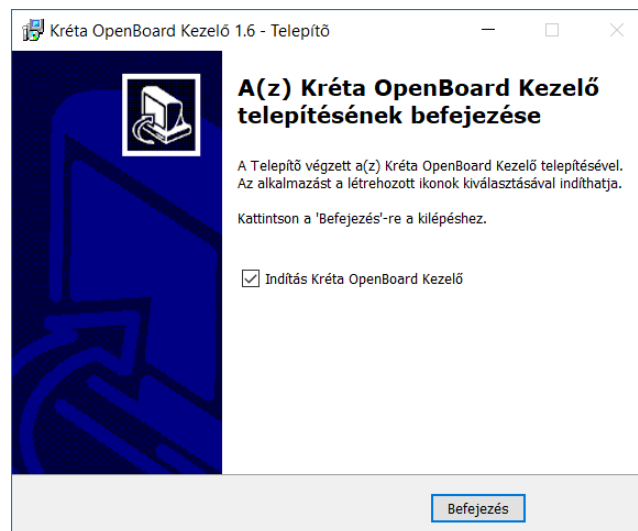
Kréta OpenBoard Kezelő 1.6 - Telepítõ

A(z) Kréta OpenBoard Kezelő telepítésének befejezése

A Telepítõ végzett a(z) Kréta OpenBoard Kezelő telepítésével. Az alkalmazást a létrehozott ikonok kiválasztásával indíthatja.

Kattintson a 'Befejezés'-re a kilépéshez.

Indítás Kréta OpenBoard Kezelő

Befejezés